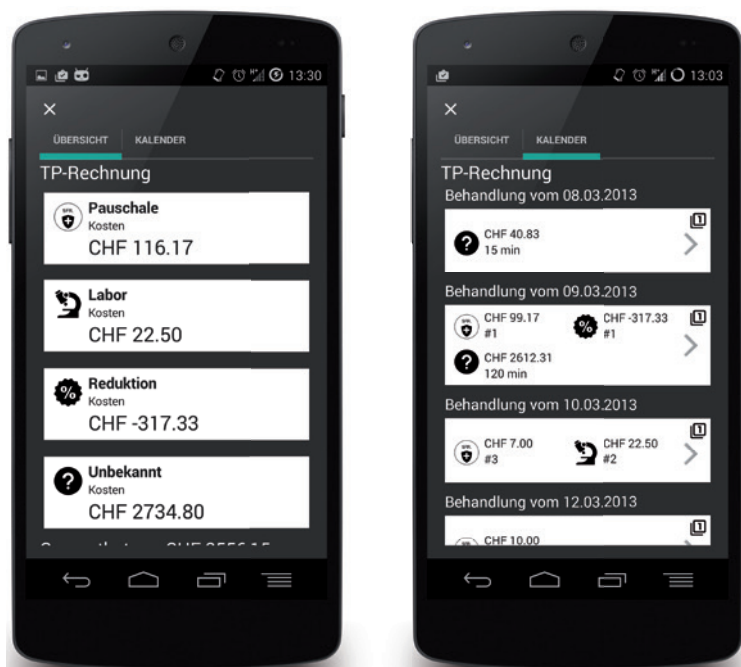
13:30

×

ÜBERSICHT KALENDER

TP-Rechnung

Pauschale
Kosten
CHF 116.17

Labor
Kosten
CHF 22.50

Reduktion
Kosten
CHF -317.33

Unbekannt
Kosten
CHF 2734.80

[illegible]

13:03

×

ÜBERSICHT KALENDER

TP-Rechnung

Behandlung vom 08.03.2013

CHF 40.83
15 min

Behandlung vom 09.03.2013

CHF 99.17
#1

CHF -317.33
#1

CHF 2612.31
120 min

Behandlung vom 10.03.2013

CHF 7.00
#3

CHF 22.50
#2

Behandlung vom 12.03.2013

CHF 10.00